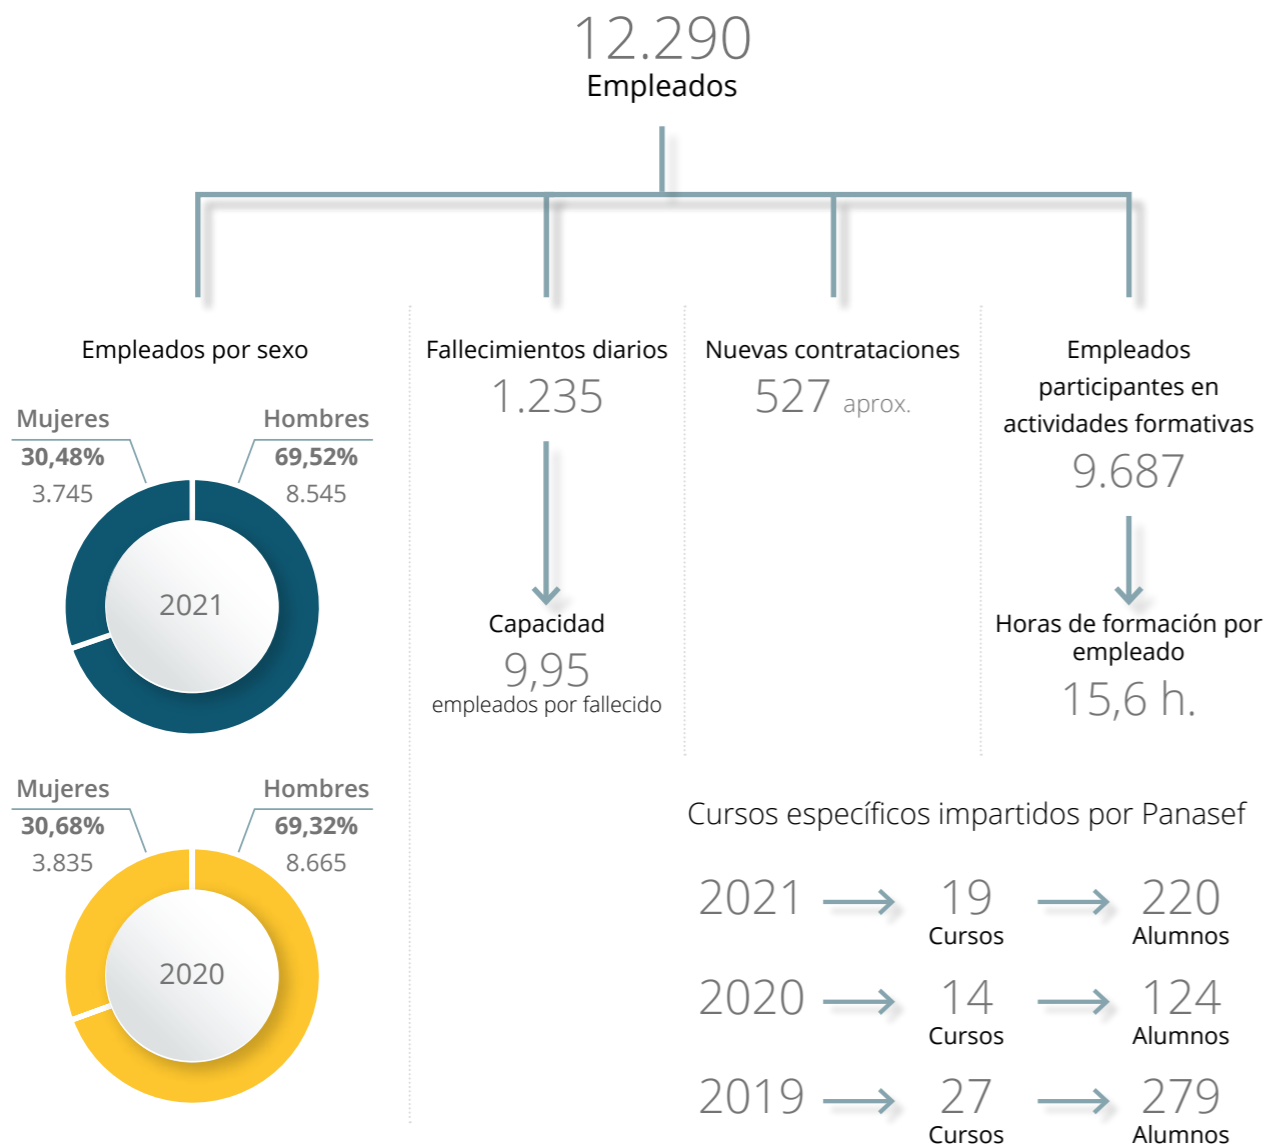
12.290
Empleados

Empleados por sexo

Mujeres
30,48%
3.745

Hombres
69,52%
8.545

2021

Mujeres
30,68%
3.835

Hombres
69,32%
8.665

2020

Fallecimientos diarios
1.235

Capacidad
9,95
empleados por fallecido

Nuevas contrataciones
527 aprox.

Empleados participantes en actividades formativas
9.687

Horas de formación por empleado
15,6 h.

Cursos específicos impartidos por Panasef

2021 19 Cursos 220 Alumnos
2020 14 Cursos 124 Alumnos
2019 27 Cursos 279 Alumnos